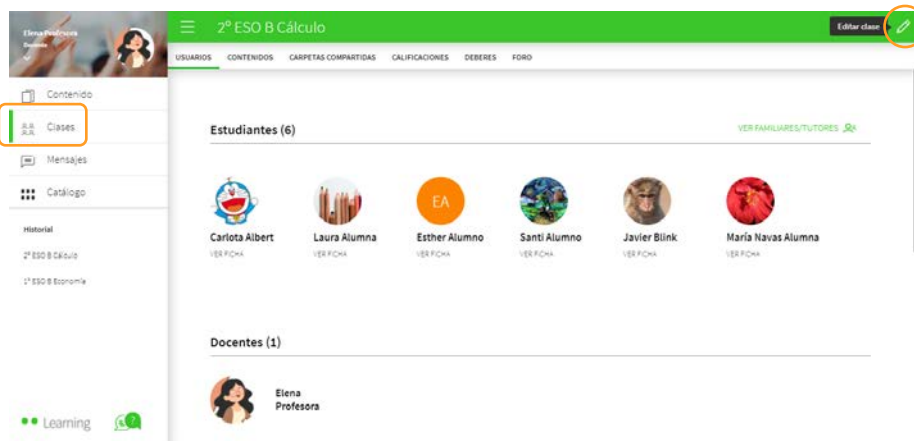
Elena Profesora
Docente

Contenido
Clases
Mensajes
Catálogo

Historial
2º ESO B Cálculo
1º ESO B Economía

Learning

2º ESO B Cálculo
Editar clase

USUARIOS CONTENIDOS CARPETAS COMPARTIDAS CALIFICACIONES DEBERES FORO

Estudiantes (6)
VER FAMILIARES/TUTORES

EA

Carlota Albert
VER FICHA
Laura Alumna
VER FICHA
Esther Alumno
VER FICHA
Santi Alumno
VER FICHA
Javier Blink
VER FICHA
María Navas Alumna
VER FICHA

Docentes (1)

Elena
Profesora